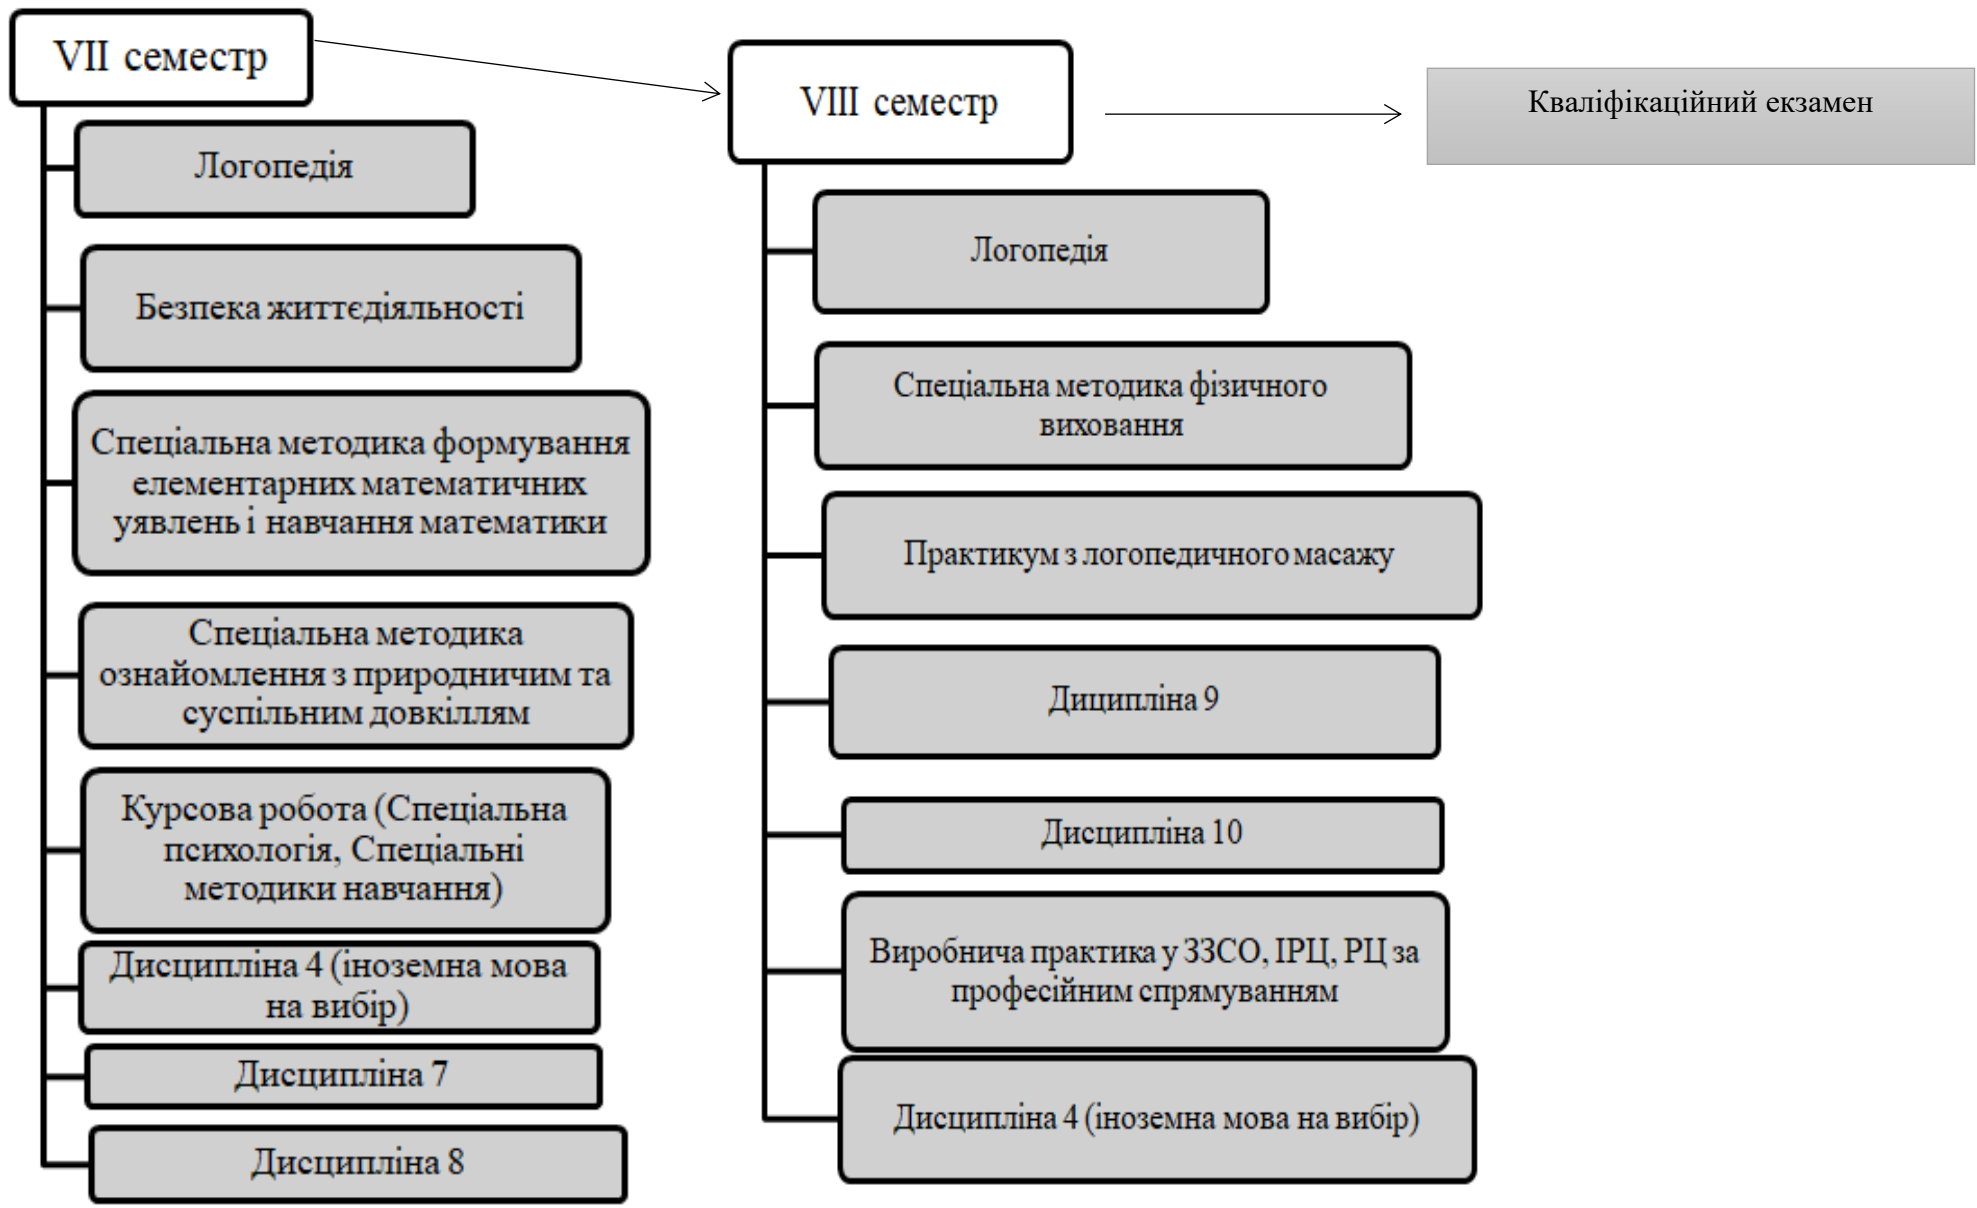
VII семестр

Логопедія

Безпека життєдіяльності

Спеціальна методика формування елементарних математичних уявлень і навчання математики

Спеціальна методика ознайомлення з природничим та суспільним довкіллям

Курсова робота (Спеціальна психологія, Спеціальні методики навчання)

Дисципліна 4 (іноземна мова на вибір)

Дисципліна 7

Дисципліна 8

VIII семестр

Логопедія

Спеціальна методика фізичного виховання

Практикум з логопедичного масажу

Дицципліна 9

Дисципліна 10

Виробнича практика у ЗЗСО, ІРЦ, РЦ за професійним спрямуванням

Дисципліна 4 (іноземна мова на вибір)

Кваліфікаційний екзамен